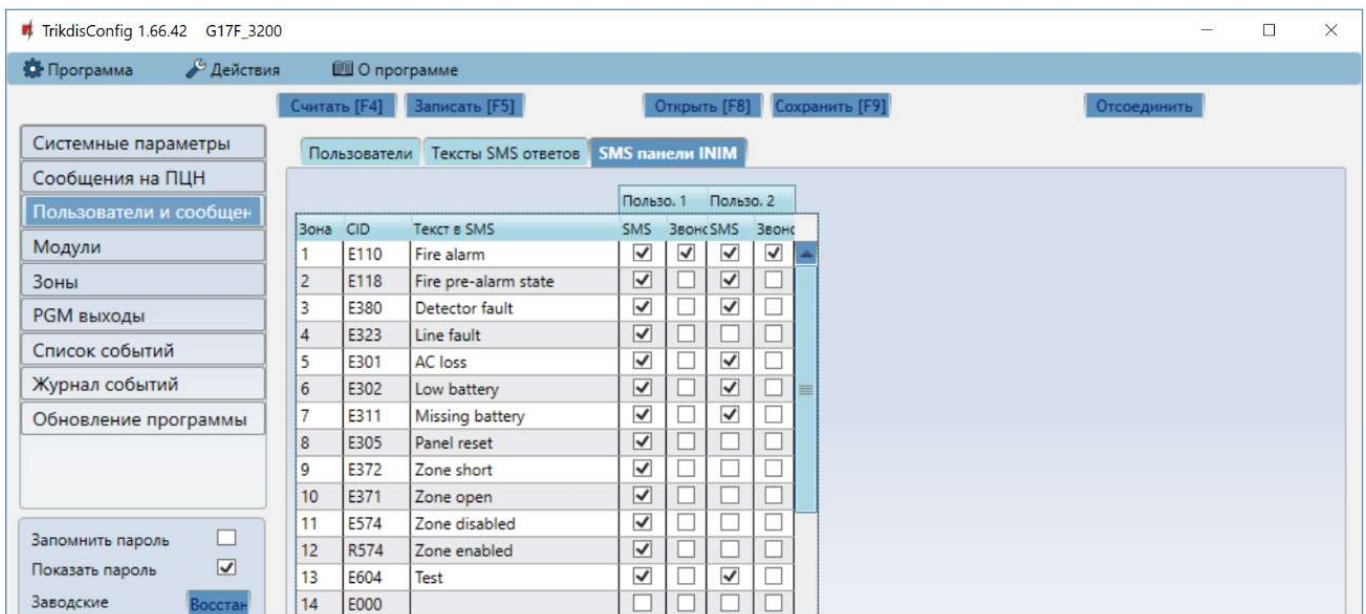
TrikdisConfig 1.66.42 G17F_3200

Программа Действия О программе

Считать [F4] Записать [F5] Открыть [F8] Сохранить [F9] Отсоединить

Системные параметры
Сообщения на ПЦН
Пользователи и сообщен
Модули
Зоны
PGM выходы
Список событий
Журнал событий
Обновление программы

Запомнить пароль
Показать пароль
Заводские Восстан

Пользователи Тексты SMS ответов SMS панели INIM

| Зона | CID | Текст в SMS | Пользо. 1 SMS | Пользо. 1 Звонс | Пользо. 2 SMS | Пользо. 2 Звонс |
|---|---|---|---|---|---|---|
| 1 | E110 | Fire alarm | ✓ | ✓ | ✓ | ✓ |
| 2 | E118 | Fire pre-alarm state | ✓ |  | ✓ |  |
| 3 | E380 | Detector fault | ✓ |  | ✓ |  |
| 4 | E323 | Line fault | ✓ |  |  |  |
| 5 | E301 | AC loss | ✓ |  | ✓ |  |
| 6 | E302 | Low battery | ✓ |  | ✓ |  |
| 7 | E311 | Missing battery | ✓ |  | ✓ |  |
| 8 | E305 | Panel reset | ✓ |  |  |  |
| 9 | E372 | Zone short | ✓ |  |  |  |
| 10 | E371 | Zone open | ✓ |  |  |  |
| 11 | E574 | Zone disabled | ✓ |  |  |  |
| 12 | R574 | Zone enabled | ✓ |  |  |  |
| 13 | E604 | Test | ✓ |  | ✓ |  |
| 14 | E000 |  |  |  |  |  |